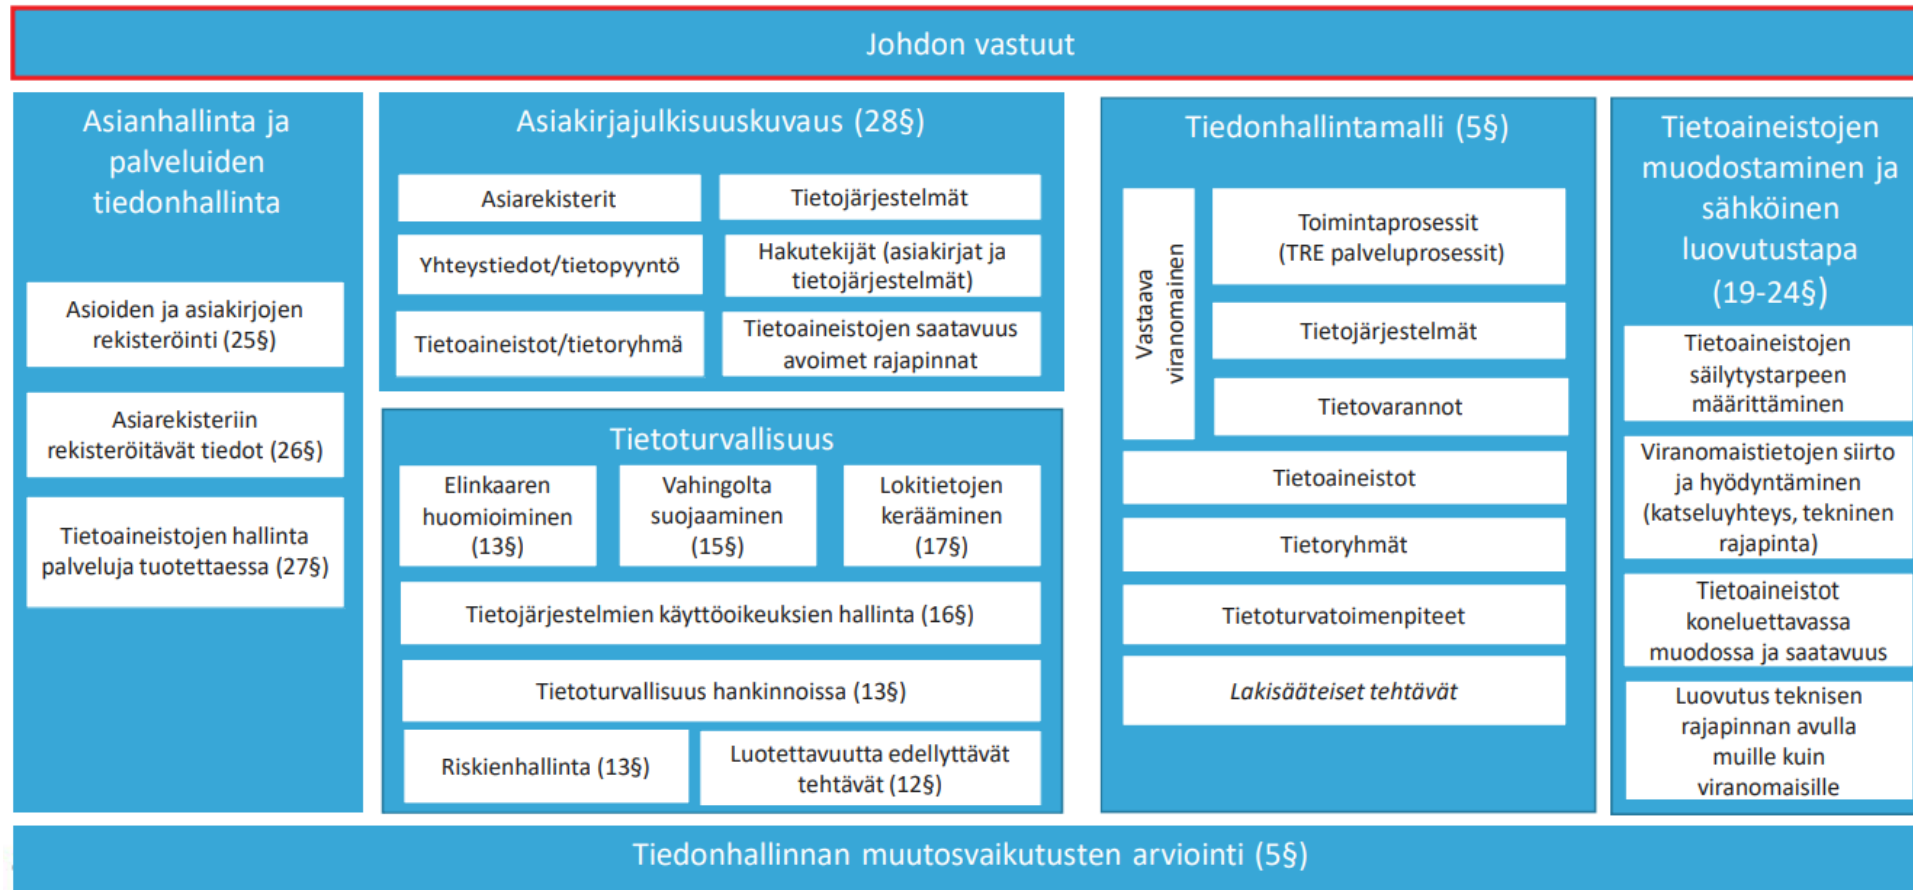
Johdon vastuut

Asianhallinta ja palveluiden tiedonhallinta

Asioiden ja asiakirjojen rekisteröinti (25§)

Asiarekisteriin rekisteröitävät tiedot (26§)

Tietoaineistojen hallinta palveluja tuotettaessa (27§)

Asiakirjajulkisuuskuvaus (28§)

Asiarekisterit

Tietojärjestelmät

Yhteystiedot/tietopyyntö

Hakutekijät (asiakirjat ja tietojärjestelmät)

Tietoaineistot/tietoryhmä

Tietoaineistojen saatavuus avoimet rajapinnat

Tietoturvallisuus

Elinkaaren huomioiminen (13§)

Vahingolta suojaaminen (15§)

Lokitietojen kerääminen (17§)

Tietojärjestelmien käyttöoikeuksien hallinta (16§)

Tietoturvallisuus hankinnoissa (13§)

Riskienhallinta (13§)

Luotettavuutta edellyttävät tehtävät (12§)

Tiedonhallintamalli (5§)

Vastaava viranomainen

Toimintaprosessit (TRE palveluprosessit)

Tietojärjestelmät

Tietovarannot

Tietoaineistot

Tietoryhmät

Tietoturvatoimenpiteet

Lakisääteiset tehtävät

Tietoaineistojen muodostaminen ja sähköinen luovutustapa (19-24§)

Tietoaineistojen säilytystarpeen määrittäminen

Viranomaistietojen siirto ja hyödyntäminen (katseluyhteys, tekninen rajapinta)

Tietoaineistot koneluettavassa muodossa ja saatavuus

Luovutus teknisen rajapinnan avulla muille kuin viranomaisille

Tiedonhallinnan muutosvaikutusten arviointi (5§)